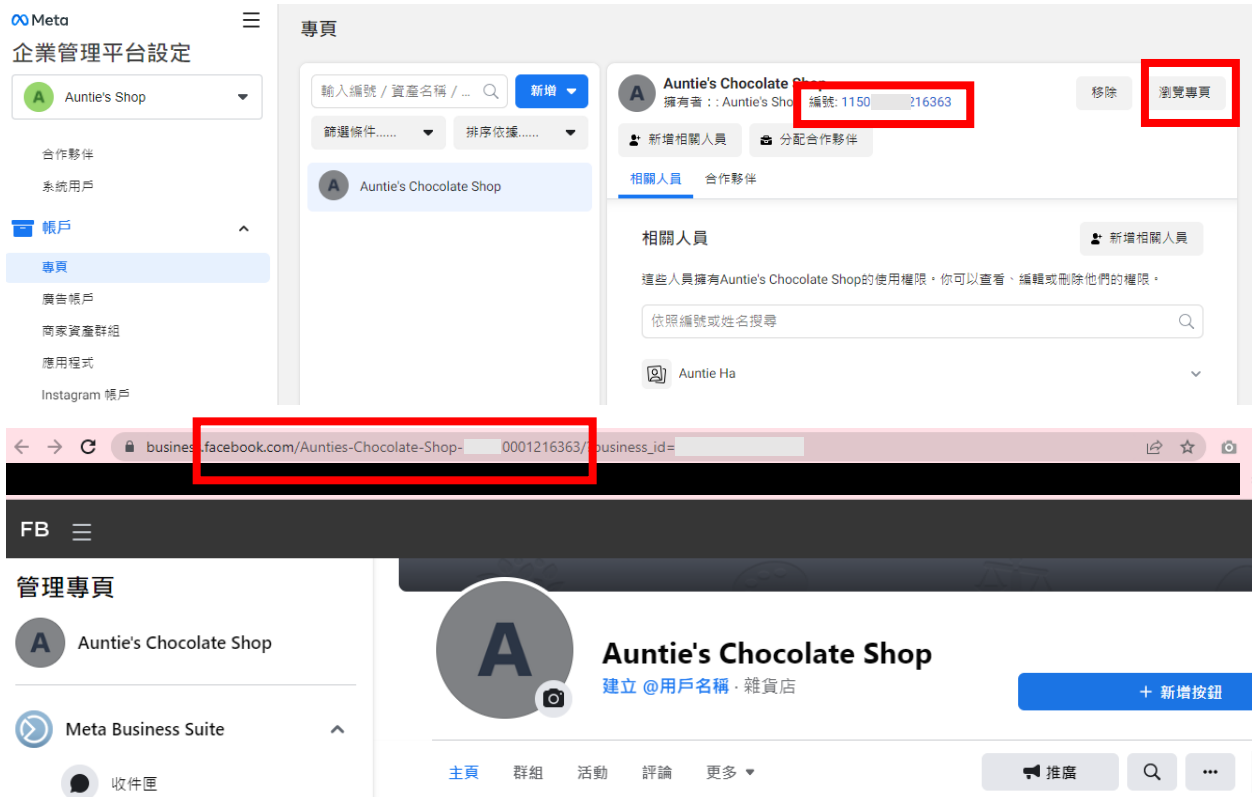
Meta
企業管理平台設定
A Auntie's Shop
合作夥伴
系統用戶
帳戶
專頁
廣告帳戶
商家資產群組
應用程式
Instagram 帳戶

專頁
輸入編號 / 資產名稱 / ...
新增
篩選條件......
排序依據......
A Auntie's Chocolate Shop

A Auntie's Chocolate Shop
擁有者：: Auntie's Sho
編號: 1150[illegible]216363
移除
瀏覽專頁
新增相關人員
分配合作夥伴
相關人員
合作夥伴
相關人員
新增相關人員
這些人員擁有Auntie's Chocolate Shop的使用權限。你可以查看、編輯或刪除他們的權限。
依照編號或姓名搜尋
Auntie Ha

business.facebook.com/Aunties-Chocolate-Shop-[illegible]0001216363/?business_id=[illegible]

FB
管理專頁
A Auntie's Chocolate Shop
Meta Business Suite
收件匣
A
Auntie's Chocolate Shop
建立 @用戶名稱 · 雜貨店
+ 新增按鈕
主頁
群組
活動
評論
更多
推廣
...